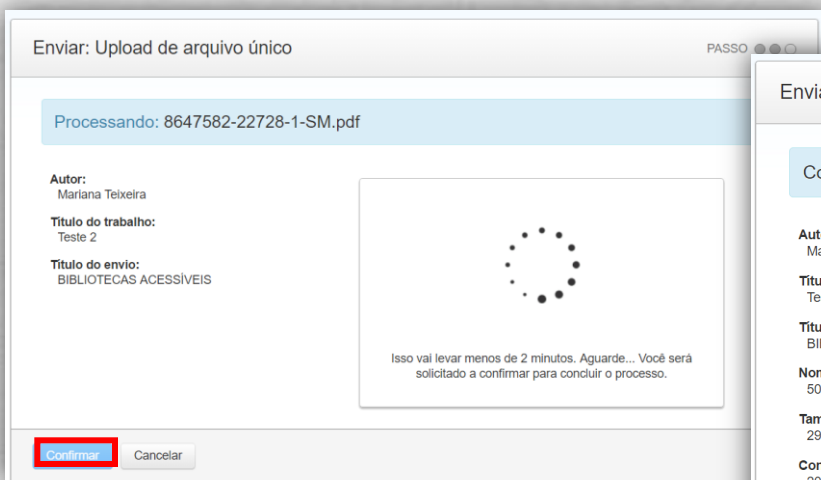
Enviar: Upload de arquivo único

PASSO

Processando: 8647582-22728-1-SM.pdf

Autor:
Mariana Teixeira

Título do trabalho:
Teste 2

Título do envio:
BIBLIOTECAS ACESSÍVEIS

Isso vai levar menos de 2 minutos. Aguarde... Você será solicitado a confirmar para concluir o processo.

Confirmar Cancelar

Envia

Co

Aut
Ma

Títu
Te

Títu
BI

Nom
50

Tam
29

Con